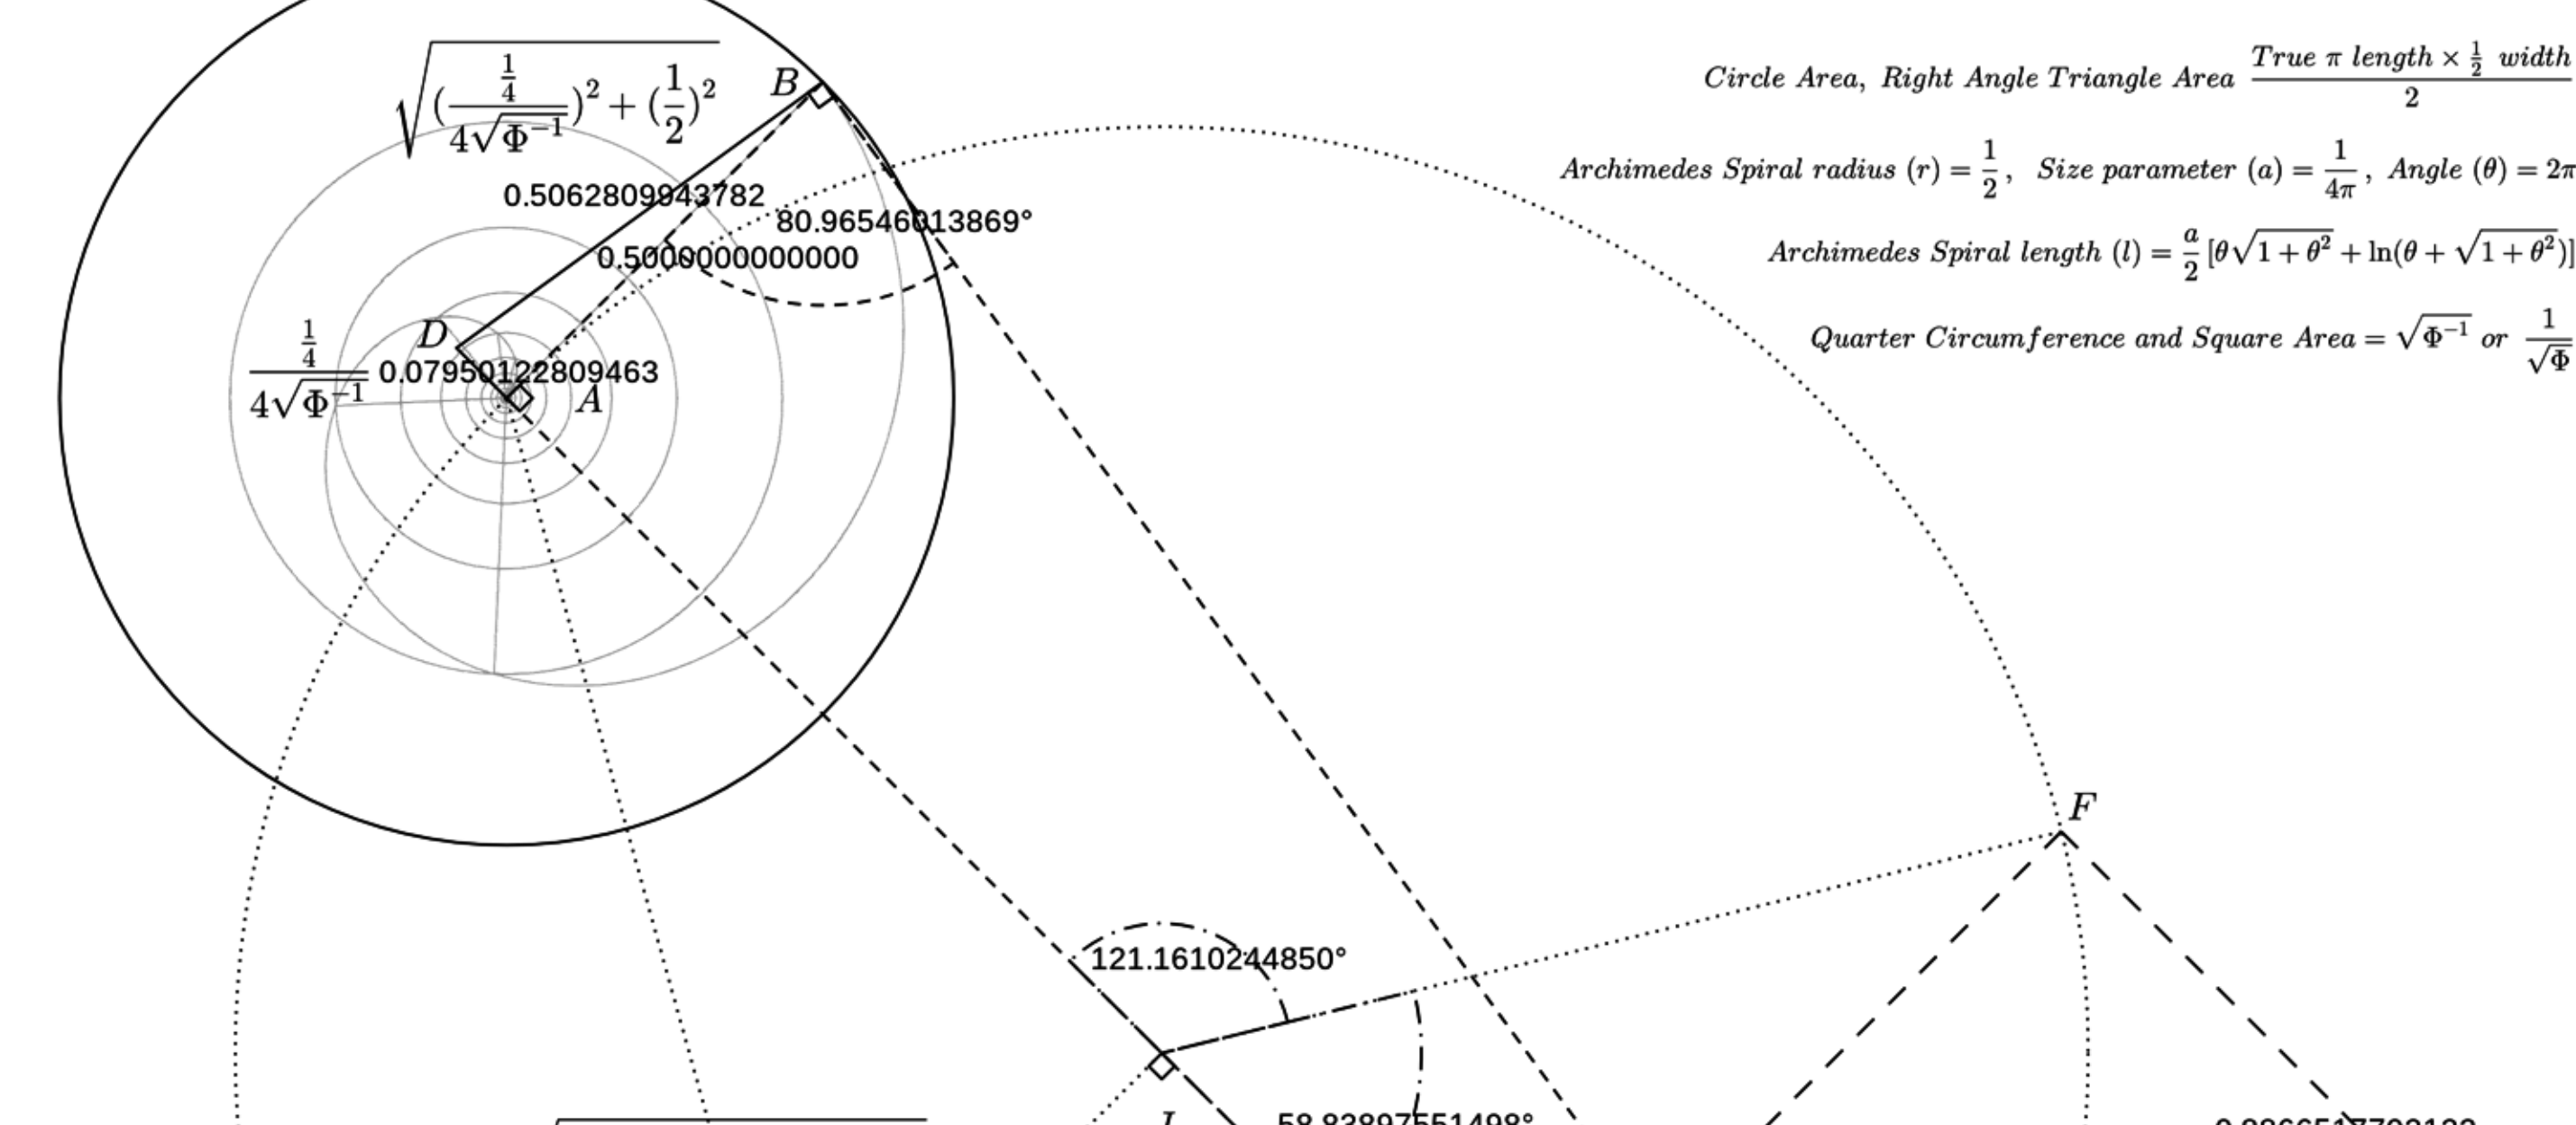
$\sqrt{(\frac{\frac{1}{4}}{4\sqrt{\Phi^{-1}}})^2 + (\frac{1}{2})^2}$

B

0.5062809943782

80.96546013869°

0.5000000000000

D

$\frac{\frac{1}{4}}{4\sqrt{\Phi^{-1}}}$

0.07950122809463

A

$Circle\ Area,\ Right\ Angle\ Triangle\ Area\ \frac{True\ \pi\ length \times \frac{1}{2}\ width}{2}$

$Archimedes\ Spiral\ radius\ (r) = \frac{1}{2},\ \ Size\ parameter\ (a) = \frac{1}{4\pi},\ Angle\ (\theta) = 2\pi$

$Archimedes\ Spiral\ length\ (l) = \frac{a}{2}\,[\theta\sqrt{1+\theta^2} + \ln(\theta + \sqrt{1+\theta^2})]$

$Quarter\ Circumference\ and\ Square\ Area = \sqrt{\Phi^{-1}}\ or\ \frac{1}{\sqrt{\Phi}}$

F

121.1610244850°

I

58.83897551498°

0.38665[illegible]